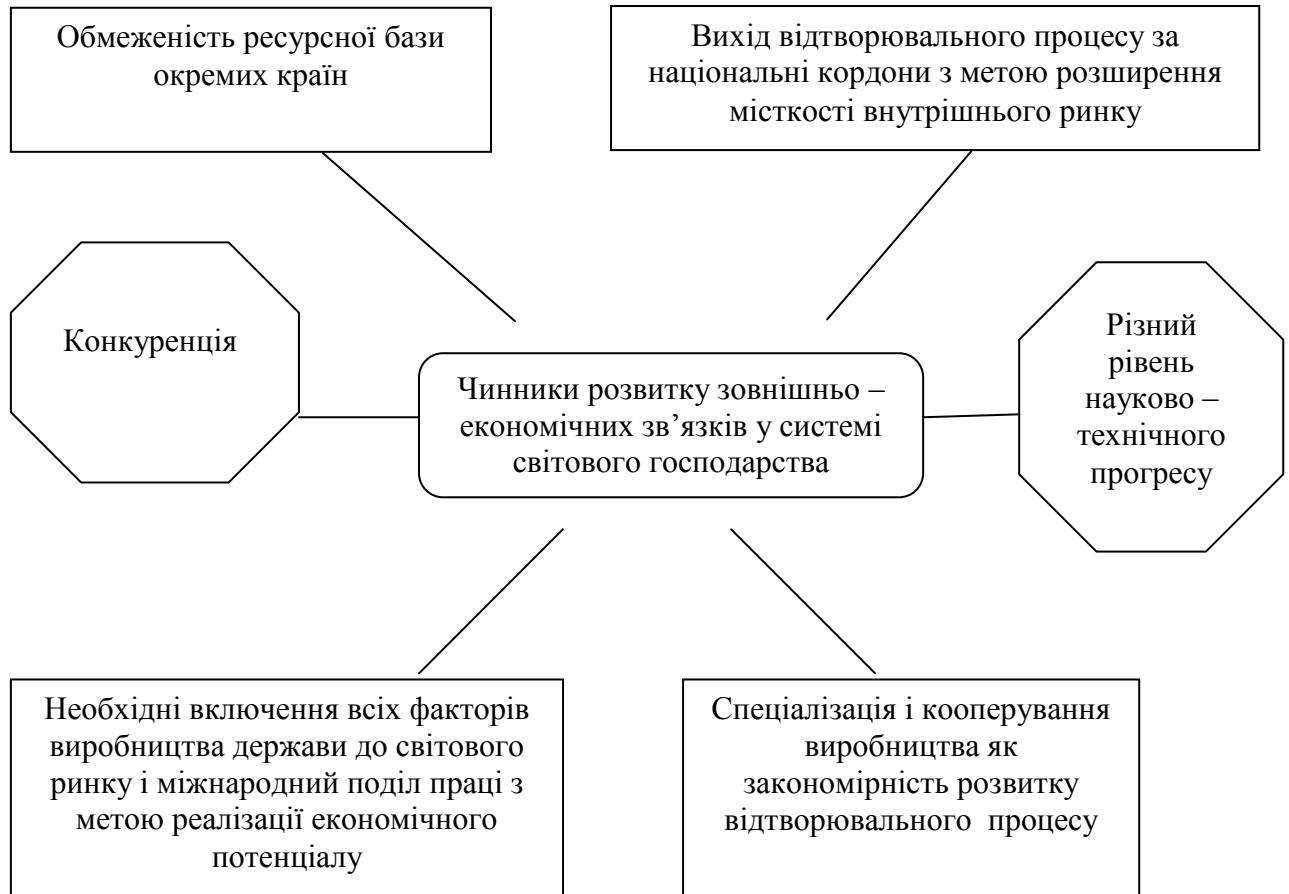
Обмеженість ресурсної бази окремих країн

Вихід відтворювального процесу за національні кордони з метою розширення місткості внутрішнього ринку

Конкуренція

Чинники розвитку зовнішньо – економічних зв'язків у системі світового господарства

Різний рівень науково – технічного прогресу

Необхідні включення всіх факторів виробництва держави до світового ринку і міжнародний поділ праці з метою реалізації економічного потенціалу

Спеціалізація і кооперування виробництва як закономірність розвитку відтворювального процесу